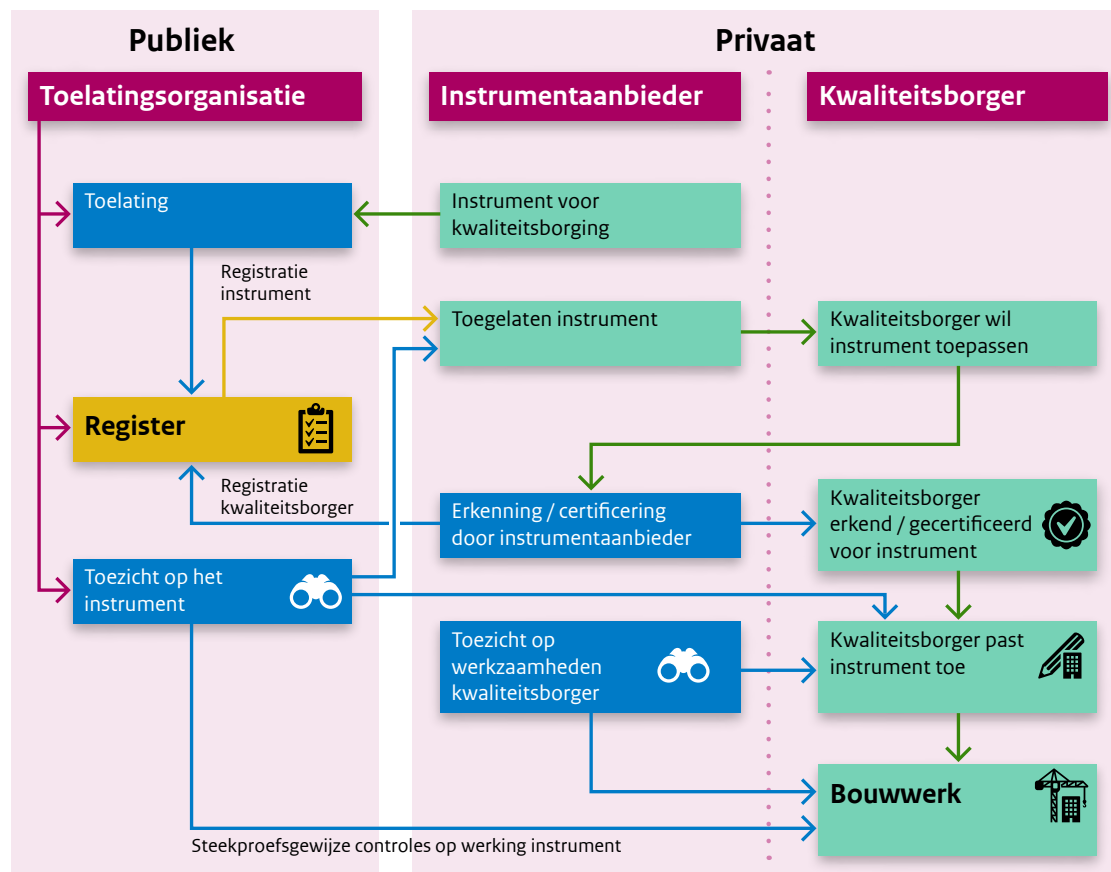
Publiek

Privaat

Toelatingsorganisatie

Instrumentaanbieder

Kwaliteitsborger

Toelating

Instrument voor kwaliteitsborging

Registratie instrument

Toegelaten instrument

Kwaliteitsborger wil instrument toepassen

Register

Registratie kwaliteitsborger

Erkenning / certificering door instrumentaanbieder

Kwaliteitsborger erkend / gecertificeerd voor instrument

Toezicht op het instrument

Toezicht op werkzaamheden kwaliteitsborger

Kwaliteitsborger past instrument toe

Bouwwerk

Steekproefsgewijze controles op werking instrument